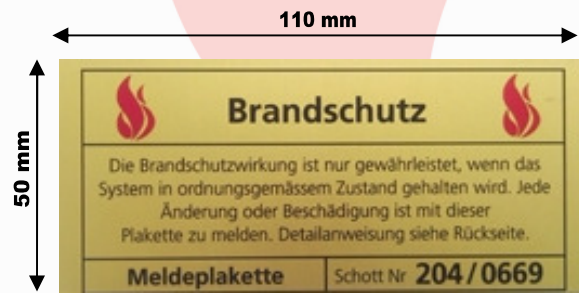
110 mm

50 mm

Brandschutz

Die Brandschutzwirkung ist nur gewährleistet, wenn das System in ordnungsgemässem Zustand gehalten wird. Jede Änderung oder Beschädigung ist mit dieser Plakette zu melden. Detailanweisung siehe Rückseite.

Meldeplakette

Schott Nr 204/0669